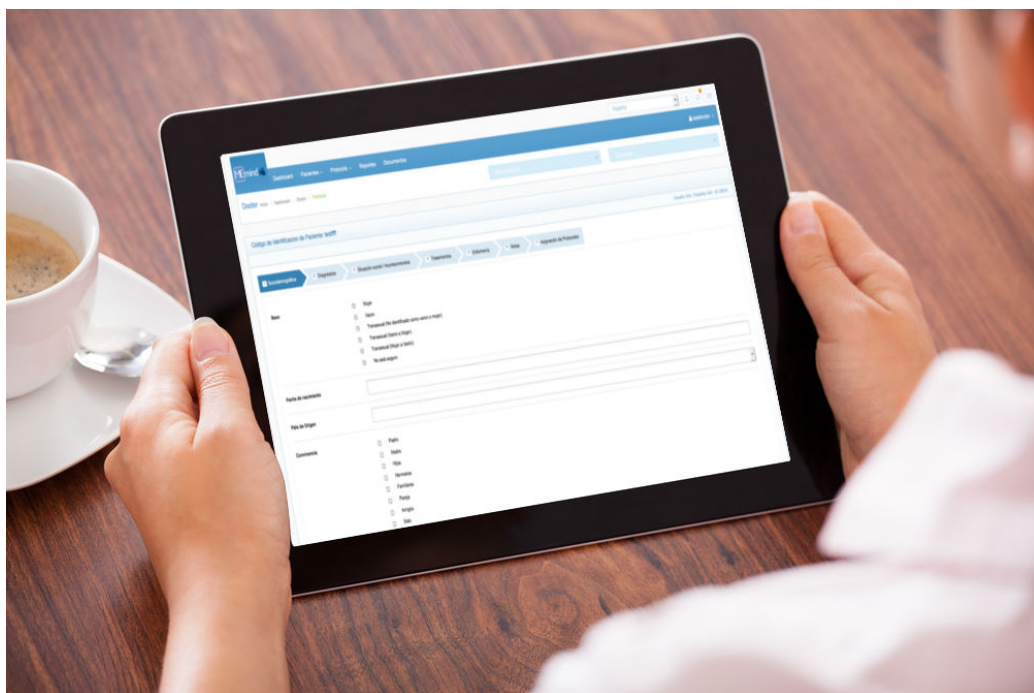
Español

Dashboard Pacientes Protocolo Reportes Documentos

Doctor

Código de Identificación de Paciente: testff

Sociodemográfica Diagnóstico Situación social / Acompañamiento Tratamiento Enfermería Notas Asignación de Protocolos

Sexo
Mujer
Varón
Transexual (No identificado como varon o mujer)
Transexual (Varón a Mujer)
Transexual (Mujer a Varón)
No está seguro

Fecha de nacimiento

País de Origen

Convivencia
Padre
Madre
Hijos
Hermanos
Familiares
Pareja
Amigos
Solo